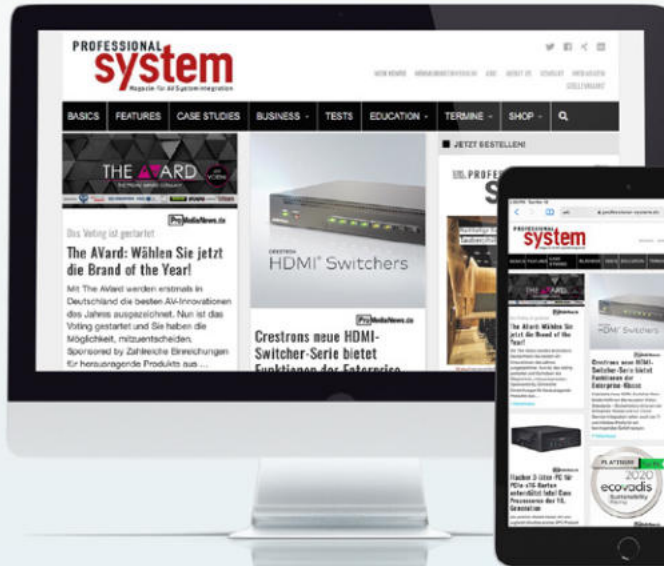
PROFESSIONAL
system
Magazin für AV-Systemintegration

NEW HOME  NEWSLETTER  JOB  ABOUT US  KONTAKT  MEDIADATEN  STELLENMARKT

BASICS  FEATURES  CASE STUDIES  BUSINESS  TESTS  EDUCATION  TERMINE  SHOP

THE AVARD

ProMediaNews.de

Das Voting ist gestartet

The AVard: Wählen Sie jetzt die Brand of the Year!

Mit The AVard werden erstmals in Deutschland die besten AV-Innovationen des Jahres ausgezeichnet. Nun ist das Voting gestartet und Sie haben die Möglichkeit, mitzuentscheiden. Sponsored by Zahlreiche Einreichungen für herausragende Produkte aus ...

CRESTRON
HDMI® Switchers

ProMediaNews.de

Crestrons neue HDMI-Switcher-Serie bietet Funktionen der Enterprise

JETZT BESTELLEN!

professional-system.de

PROFESSIONAL
system

The AVard: Wählen Sie jetzt die Brand of the Year!

HDMI® Switchers

Crestrons neue HDMI-Switcher-Serie bietet Funktionen der Enterprise-Klasse

PLATINUM
2020
ecovadis
Sustainability Rating